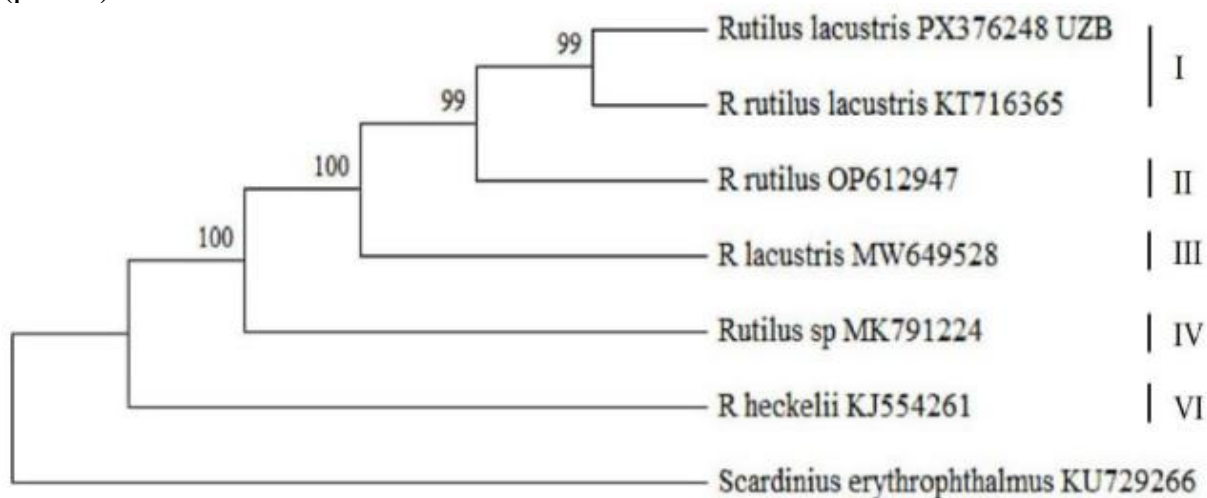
99
99
100
100
Rutilus lacustris PX376248 UZB
R rutilus lacustris KT716365
I
R rutilus OP612947
II
R lacustris MW649528
III
Rutilus sp MK791224
IV
R heckelii KJ554261
VI
Scardinius erythrophthalmus KU729266